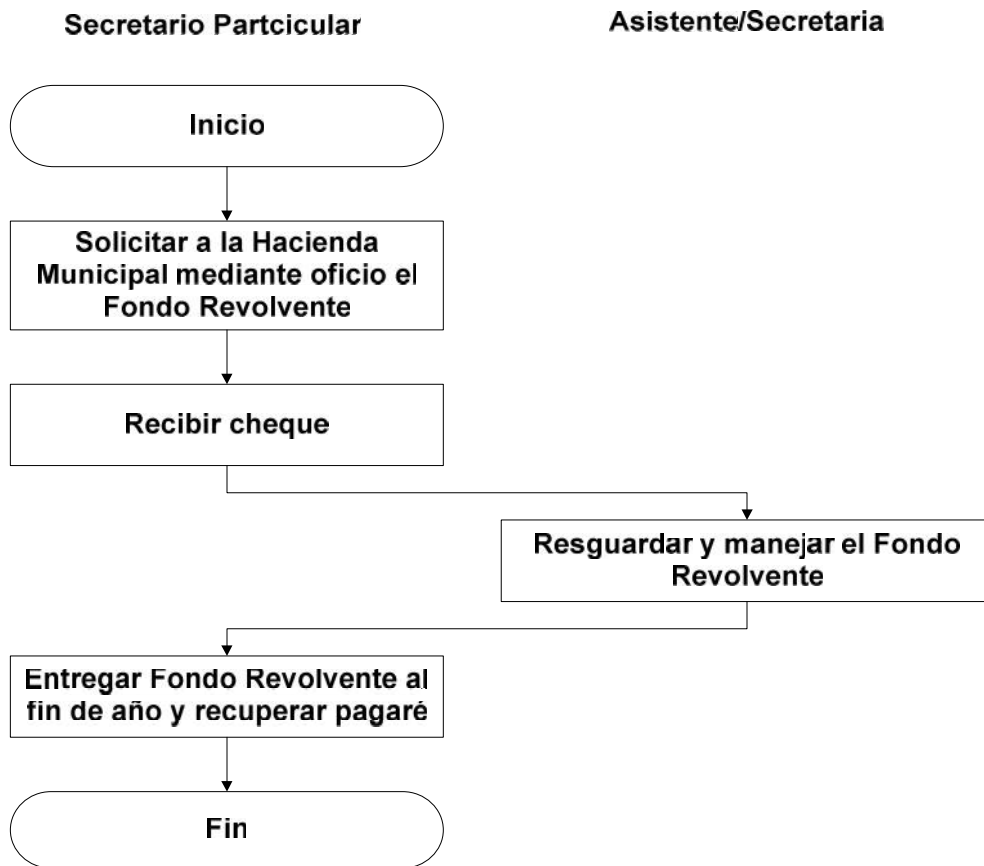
Secretario Partcicular

Asistente/Secretaria

Inicio

Solicitar a la Hacienda Municipal mediante oficio el Fondo Revolvente

Recibir cheque

Resguardar y manejar el Fondo Revolvente

Entregar Fondo Revolvente al fin de año y recuperar pagaré

Fin